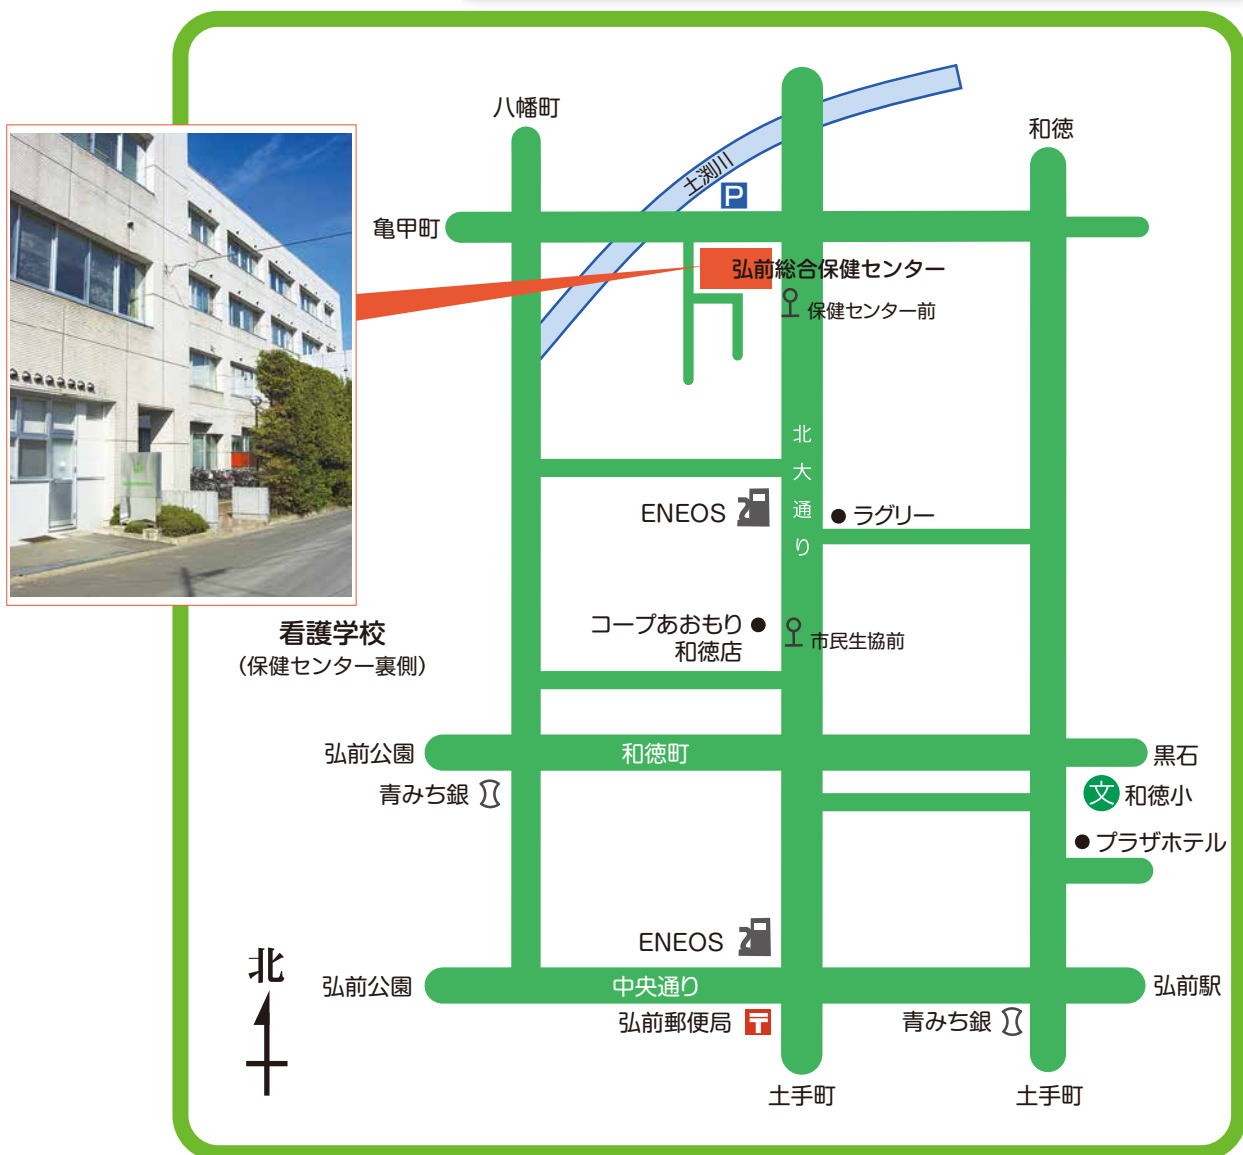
八幡町

和徳

土渕川

P

亀甲町

弘前総合保健センター

保健センター前

北大通り

ENEOS

ラグリー

コープあおもり 和徳店

市民生協前

看護学校
（保健センター裏側）

弘前公園

和徳町

黒石

青みち銀

和徳小

プラザホテル

ENEOS

北

弘前公園

中央通り

弘前駅

弘前郵便局

青みち銀

土手町

土手町